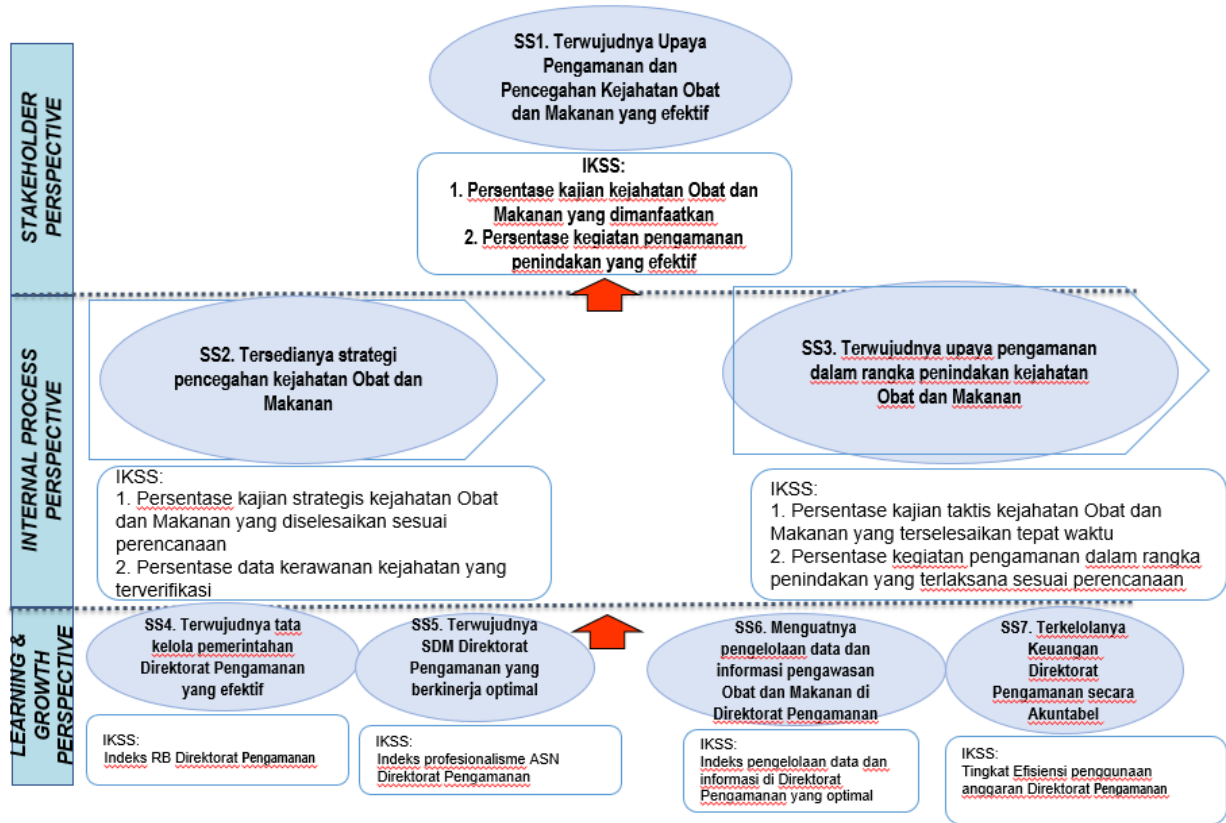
STAKEHOLDER PERSPECTIVE

SS1. Terwujudnya Upaya Pengamanan dan Pencegahan Kejahatan Obat dan Makanan yang efektif

IKSS:
1. Persentase kajian kejahatan Obat dan Makanan yang dimanfaatkan
2. Persentase kegiatan pengamanan penindakan yang efektif

INTERNAL PROCESS PERSPECTIVE

SS2. Tersedianya strategi pencegahan kejahatan Obat dan Makanan

IKSS:
1. Persentase kajian strategis kejahatan Obat dan Makanan yang diselesaikan sesuai perencanaan
2. Persentase data kerawanan kejahatan yang terverifikasi

SS3. Terwujudnya upaya pengamanan dalam rangka penindakan kejahatan Obat dan Makanan

IKSS:
1. Persentase kajian taktis kejahatan Obat dan Makanan yang terselesaikan tepat waktu
2. Persentase kegiatan pengamanan dalam rangka penindakan yang terlaksana sesuai perencanaan

LEARNING & GROWTH PERSPECTIVE

SS4. Terwujudnya tata kelola pemerintahan Direktorat Pengamanan yang efektif

IKSS:
Indeks RB Direktorat Pengamanan

SS5. Terwujudnya SDM Direktorat Pengamanan yang berkinerja optimal

IKSS:
Indeks profesionalisme ASN Direktorat Pengamanan

SS6. Menguatnya pengelolaan data dan informasi pengawasan Obat dan Makanan di Direktorat Pengamanan

IKSS:
Indeks pengelolaan data dan informasi di Direktorat Pengamanan yang optimal

SS7. Terkelolanya Keuangan Direktorat Pengamanan secara Akuntabel

IKSS:
Tingkat Efisiensi penggunaan anggaran Direktorat Pengamanan